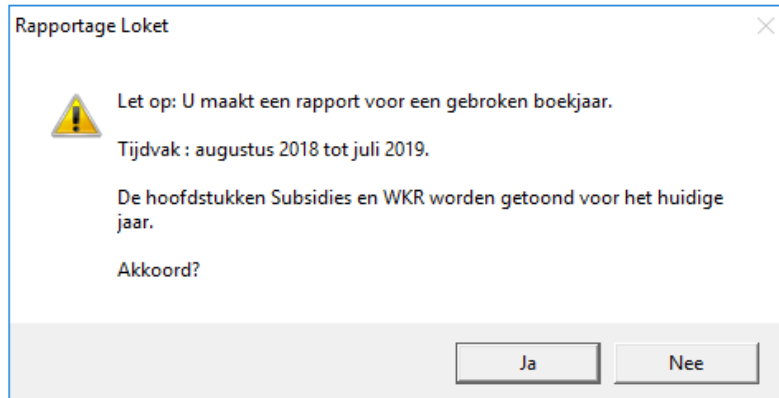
Rapportage Loket

Let op: U maakt een rapport voor een gebroken boekjaar.

Tijdvak : augustus 2018 tot juli 2019.

De hoofdstukken Subsidies en WKR worden getoond voor het huidige jaar.

Akkoord?

Ja

Nee